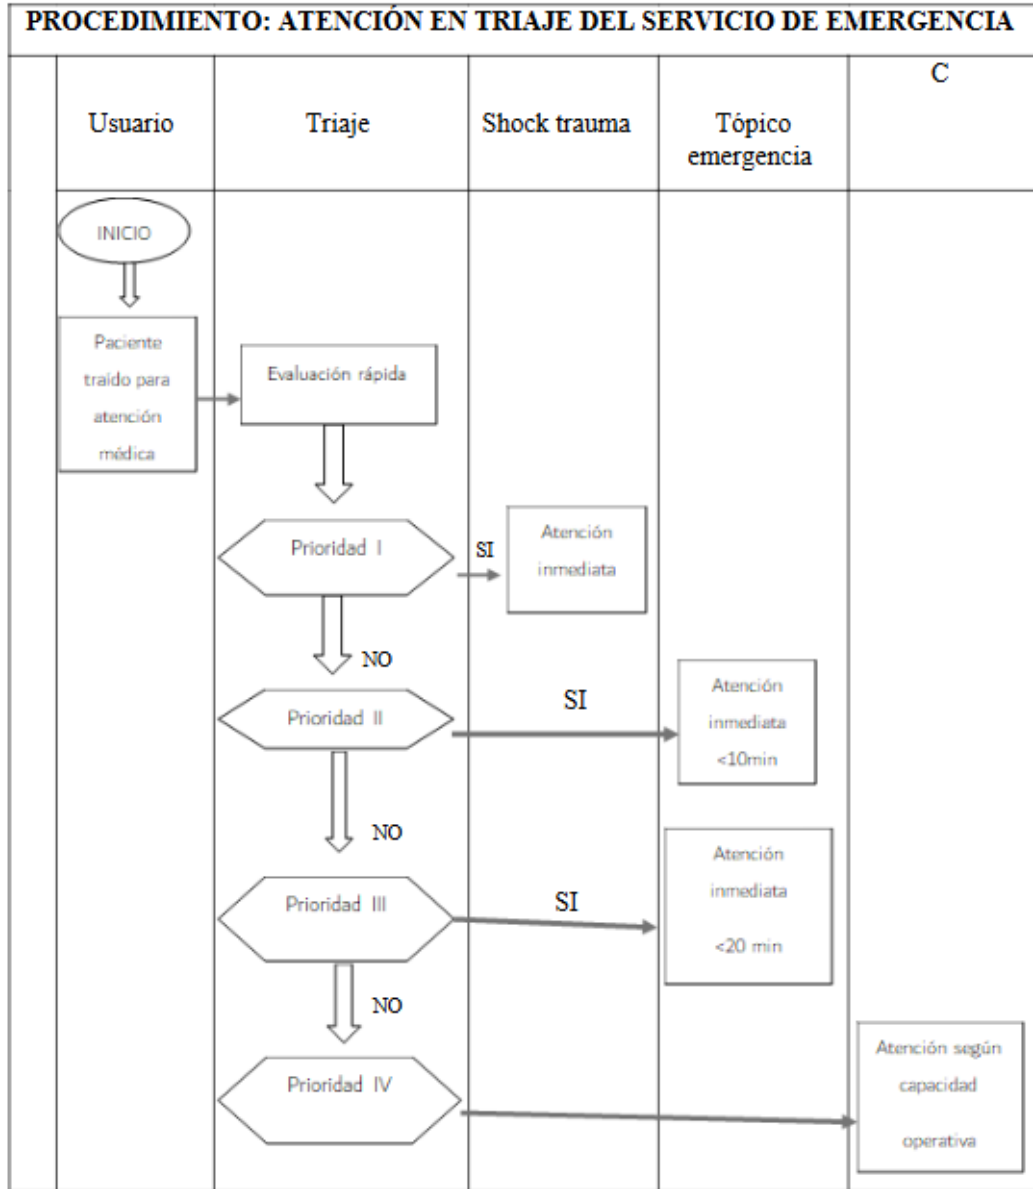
PROCEDIMIENTO: ATENCIÓN EN TRIAJE DEL SERVICIO DE EMERGENCIA

Usuario

Triaje

Shock trauma

Tópico emergencia

C

INICIO

Paciente traído para atención médica

Evaluación rápida

Prioridad I

SI

Atención inmediata

NO

Prioridad II

SI

Atención inmediata <10min

NO

Prioridad III

SI

Atención inmediata <20 min

NO

Prioridad IV

Atención según capacidad operativa